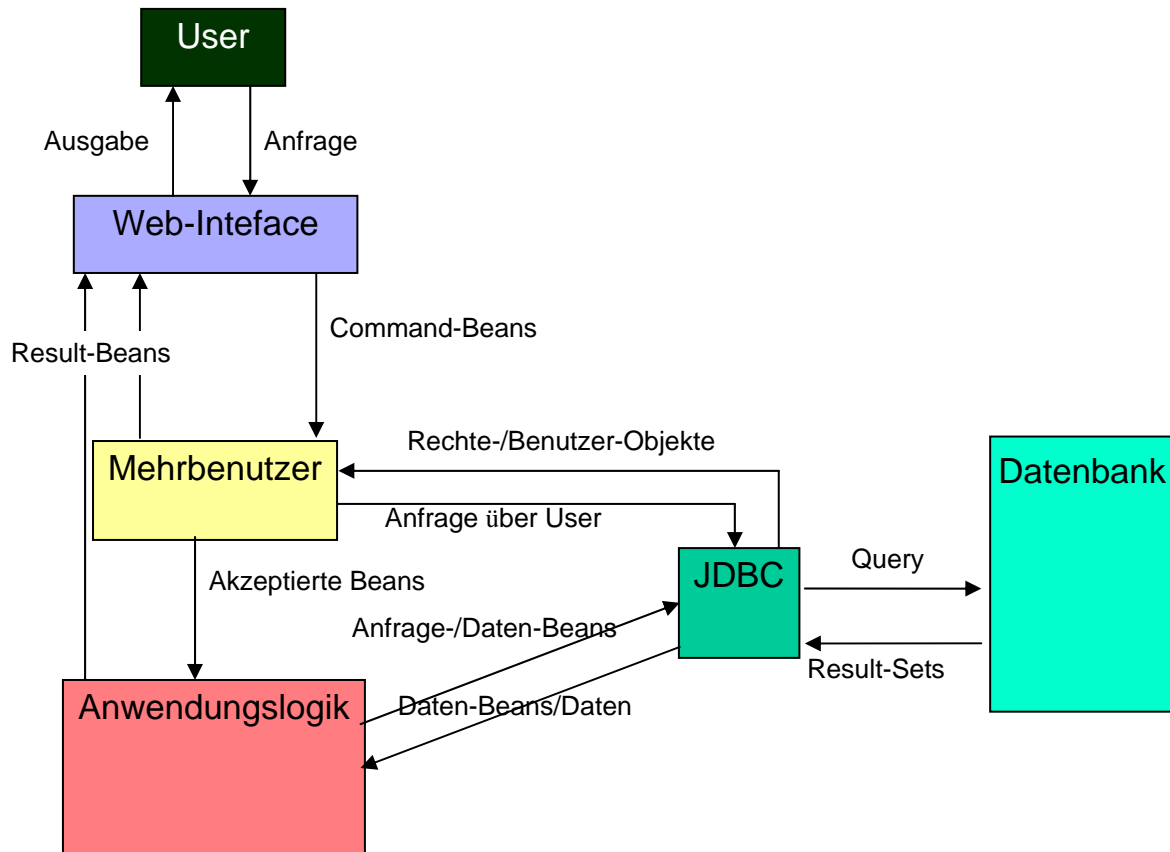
User

Ausgabe

Anfrage

Web-Inteface

Result-Beans

Command-Beans

Mehrbenutzer

Rechte-/Benutzer-Objekte

Anfrage über User

Datenbank

Akzeptierte Beans

JDBC

Query

Anfrage-/Daten-Beans

Result-Sets

Anwendungslogik

Daten-Beans/Daten